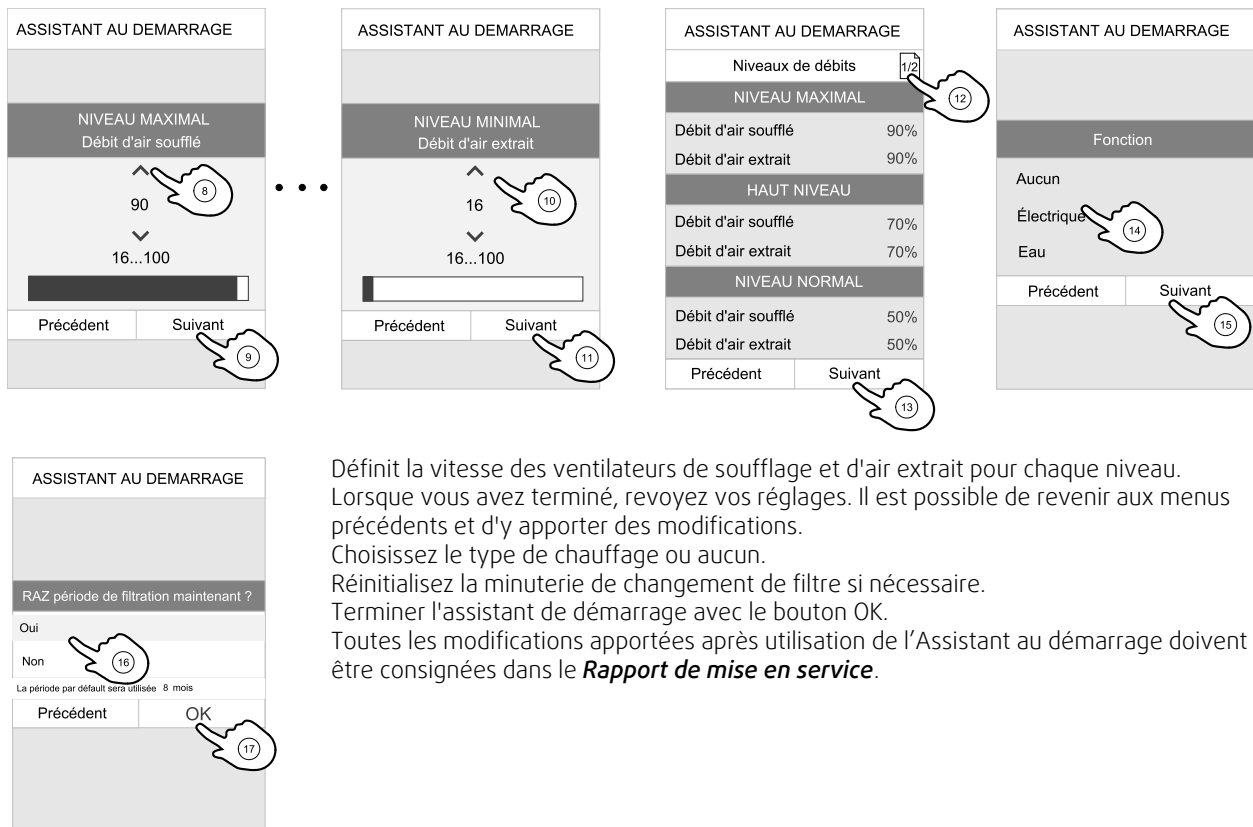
ASSISTANT AU DEMARRAGE

NIVEAU MAXIMAL
Débit d'air soufflé

8

90

16...100

Précédent | Suivant

9

ASSISTANT AU DEMARRAGE

NIVEAU MINIMAL
Débit d'air extrait

10

16

16...100

Précédent | Suivant

11

ASSISTANT AU DEMARRAGE

Niveaux de débits 1/2

12

NIVEAU MAXIMAL

Débit d'air soufflé 90%

Débit d'air extrait 90%

HAUT NIVEAU

Débit d'air soufflé 70%

Débit d'air extrait 70%

NIVEAU NORMAL

Débit d'air soufflé 50%

Débit d'air extrait 50%

Précédent | Suivant

13

ASSISTANT AU DEMARRAGE

Fonction

Aucun

Électrique

14

Eau

Précédent | Suivant

15

ASSISTANT AU DEMARRAGE

RAZ période de filtration maintenant ?

Oui

Non

16

La période par défaut sera utilisée 8 mois

Précédent | OK

17

Définit la vitesse des ventilateurs de soufflage et d'air extrait pour chaque niveau.
Lorsque vous avez terminé, revoyez vos réglages. Il est possible de revenir aux menus précédents et d'y apporter des modifications.
Choisissez le type de chauffage ou aucun.
Réinitialisez la minuterie de changement de filtre si nécessaire.
Terminer l'assistant de démarrage avec le bouton OK.
Toutes les modifications apportées après utilisation de l'Assistant au démarrage doivent être consignées dans le *Rapport de mise en service*.